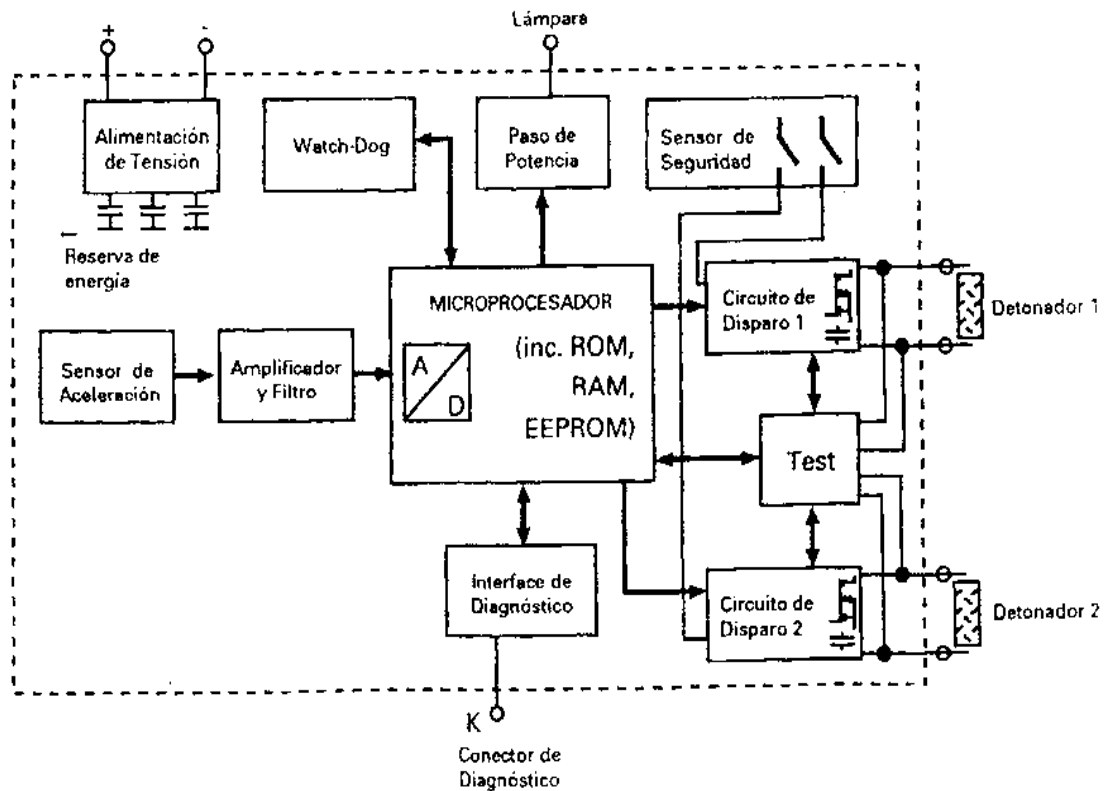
+
-
Lámpara

Alimentación de Tensión

Watch-Dog

Paso de Potencia

Sensor de Seguridad

Reserva de energía

MICROPROCESADOR

A
D

(inc. ROM, RAM, EEPROM)

Circuito de Disparo 1

Detonador 1

Sensor de Aceleración

Amplificador y Filtro

Test

Interface de Diagnóstico

Circuito de Disparo 2

Detonador 2

K

Conector de Diagnóstico